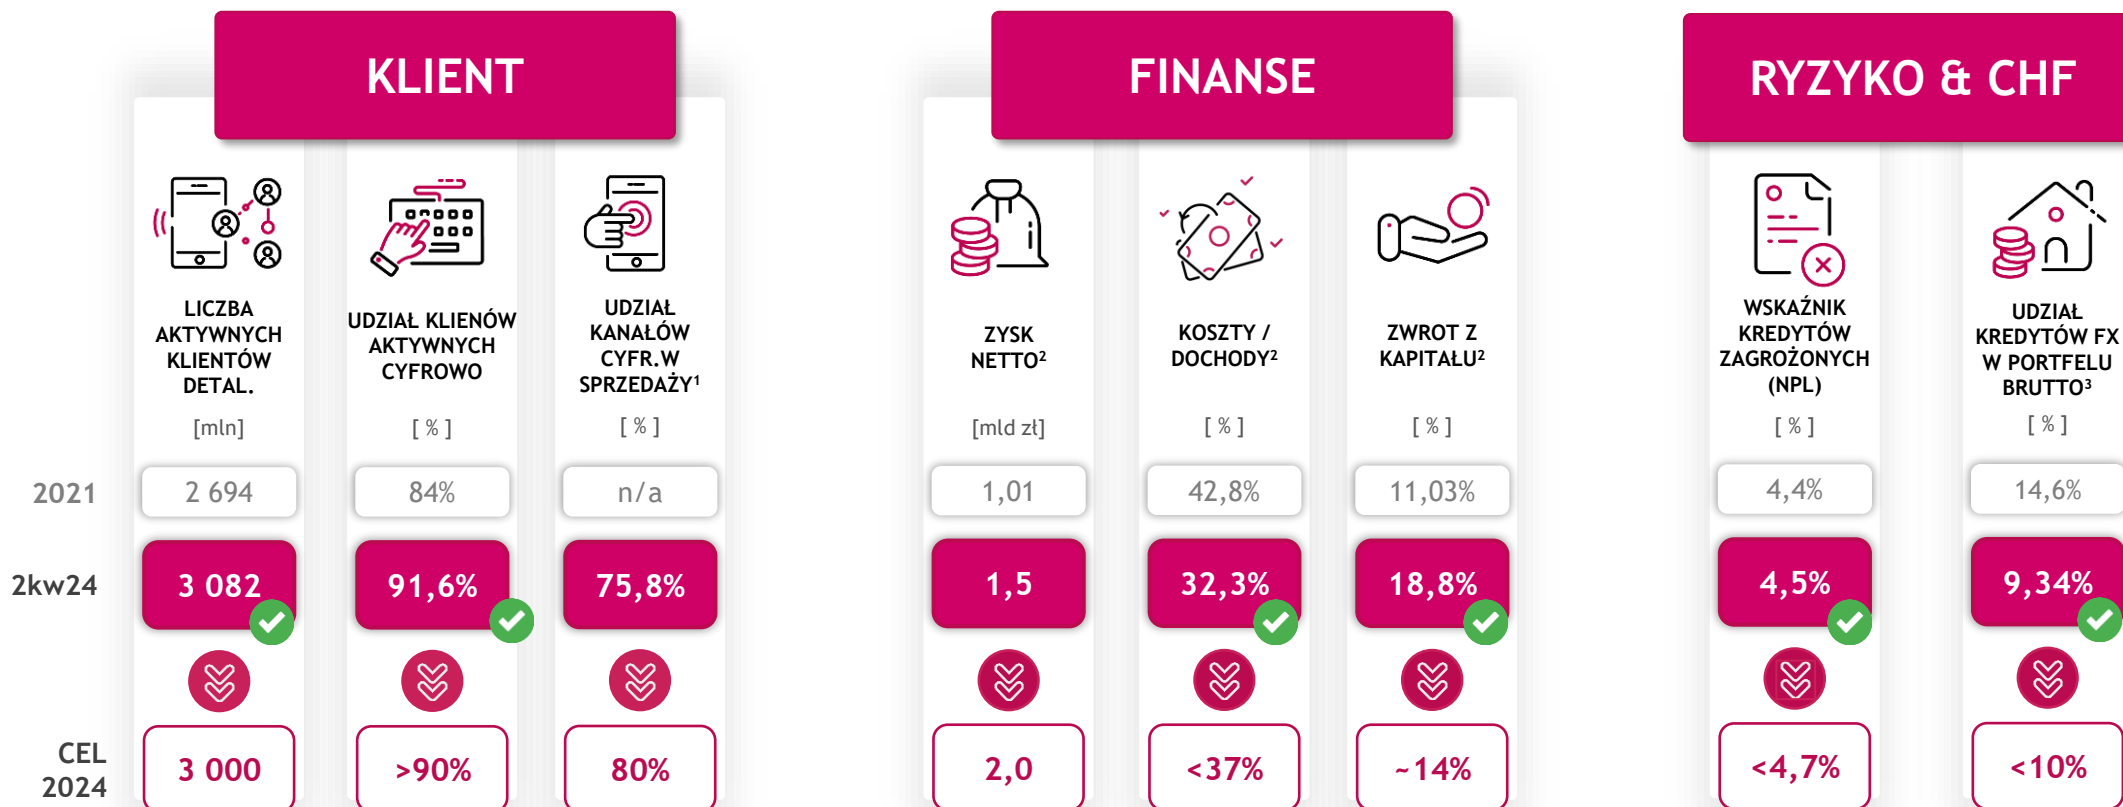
KLIENT

FINANSE

RYZYKO & CHF

| | LICZBA AKTYWNYCH KLIENTÓW DETAL. [mln] | UDZIAŁ KLIENÓW AKTYWNYCH CYFROWO [ % ] | UDZIAŁ KANAŁÓW CYFR.W SPRZEDAŻY$^1$ [ % ] | ZYSK NETTO$^2$ [mld zł] | KOSZTY / DOCHODY$^2$ [ % ] | ZWROT Z KAPITAŁU$^2$ [ % ] | WSKAŹNIK KREDYTÓW ZAGROŻONYCH (NPL) [ % ] | UDZIAŁ KREDYTÓW FX W PORTFELU BRUTTO$^3$ [ % ] |
|---|---|---|---|---|---|---|---|---|
| 2021 | 2 694 | 84% | n/a | 1,01 | 42,8% | 11,03% | 4,4% | 14,6% |
| 2kw24 | 3 082 | 91,6% | 75,8% | 1,5 | 32,3% | 18,8% | 4,5% | 9,34% |
| CEL 2024 | 3 000 | >90% | 80% | 2,0 | <37% | ~14% | <4,7% | <10% |